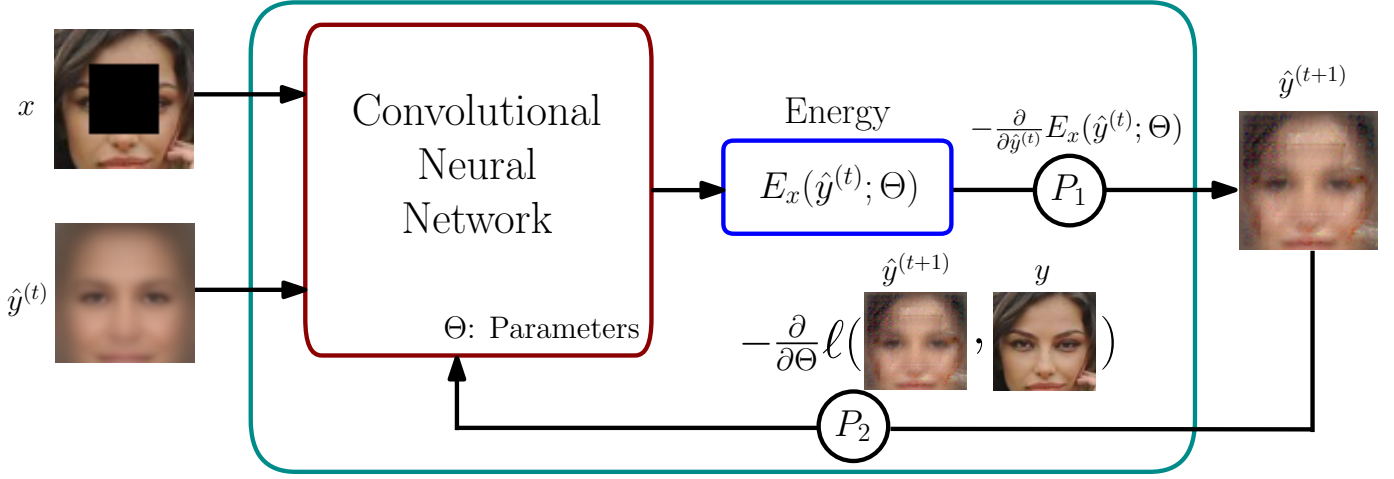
$x$

$\hat{y}^{(t)}$

Convolutional Neural Network

$\Theta$: Parameters

Energy

$E_x(\hat{y}^{(t)};\Theta)$

$-\frac{\partial}{\partial \hat{y}^{(t)}} E_x(\hat{y}^{(t)};\Theta)$

$P_1$

$\hat{y}^{(t+1)}$

$\hat{y}^{(t+1)}$

$y$

$-\frac{\partial}{\partial \Theta}\ell($ , $)$

$P_2$